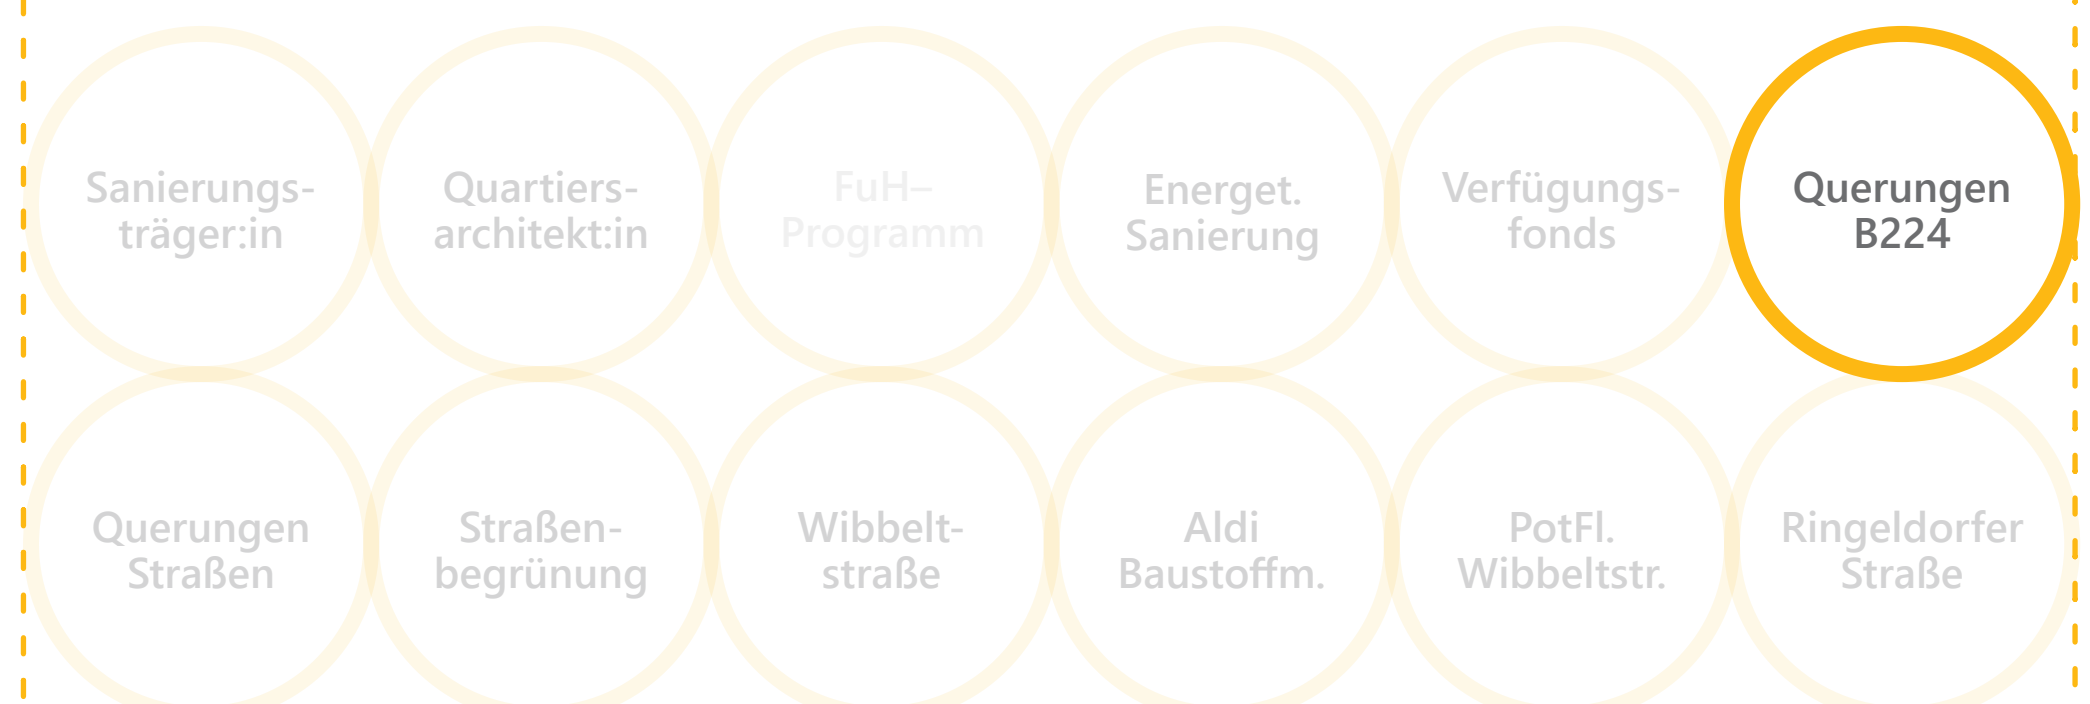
Sanierungsträger:in

Quartiersarchitekt:in

FuH–Programm

Energet. Sanierung

Verfügungsfonds

Querungen B224

Querungen Straßen

Straßenbegrünung

Wibbeltstraße

Aldi Baustoffm.

PotFl. Wibbeltstr.

Ringeldorfer Straße